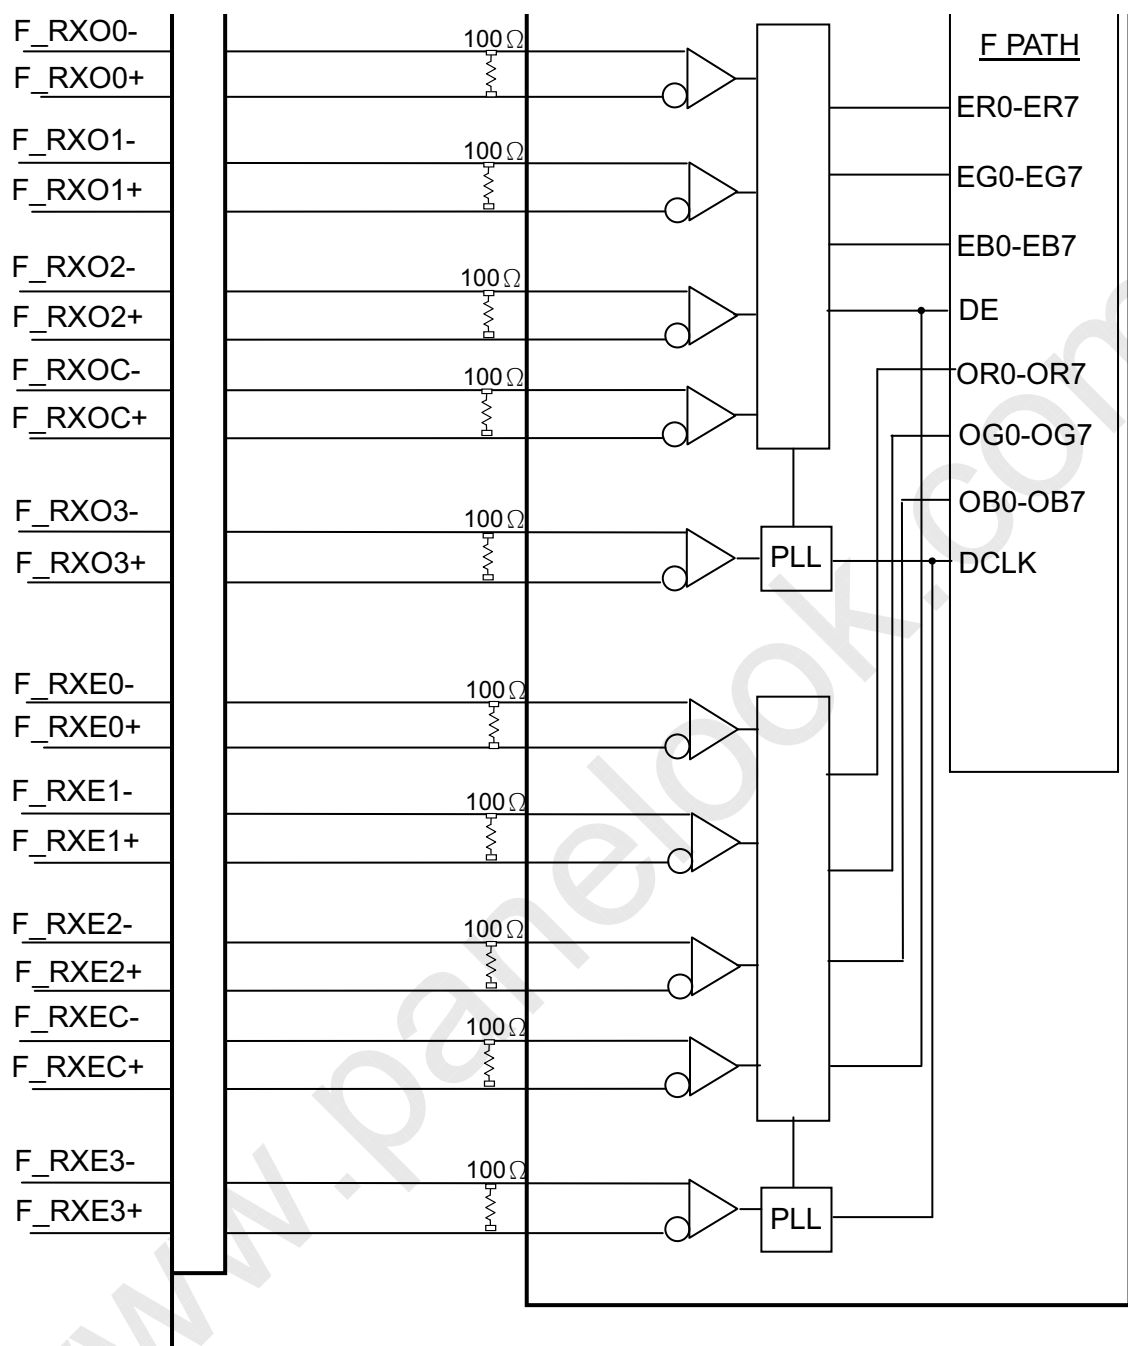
F_RXO0-
F_RXO0+
F_RXO1-
F_RXO1+
F_RXO2-
F_RXO2+
F_RXOC-
F_RXOC+
F_RXO3-
F_RXO3+
F_RXE0-
F_RXE0+
F_RXE1-
F_RXE1+
F_RXE2-
F_RXE2+
F_RXEC-
F_RXEC+
F_RXE3-
F_RXE3+

$100\Omega$
$100\Omega$
$100\Omega$
$100\Omega$
$100\Omega$
$100\Omega$
$100\Omega$
$100\Omega$
$100\Omega$
$100\Omega$

PLL
PLL

F PATH
ER0-ER7
EG0-EG7
EB0-EB7
DE
OR0-OR7
OG0-OG7
OB0-OB7
DCLK

www.panelook.com